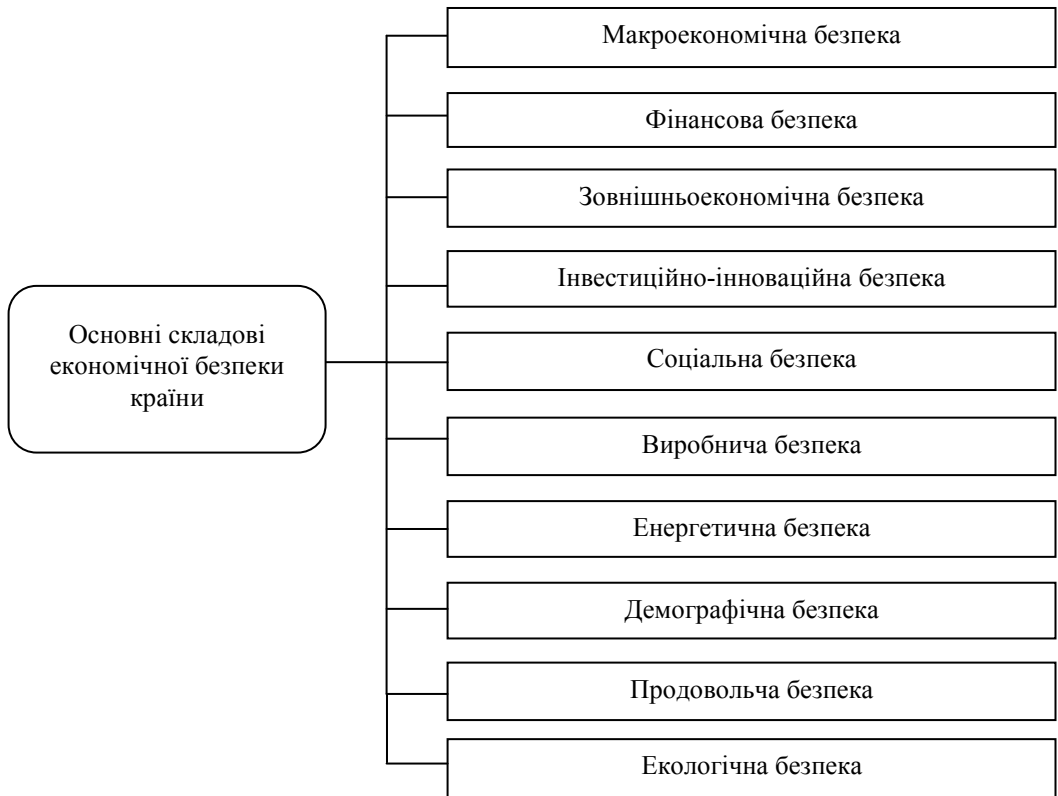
Основні складові економічної безпеки країни

Макроекономічна безпека

Фінансова безпека

Зовнішньоекономічна безпека

Інвестиційно-інноваційна безпека

Соціальна безпека

Виробнича безпека

Енергетична безпека

Демографічна безпека

Продовольча безпека

Екологічна безпека